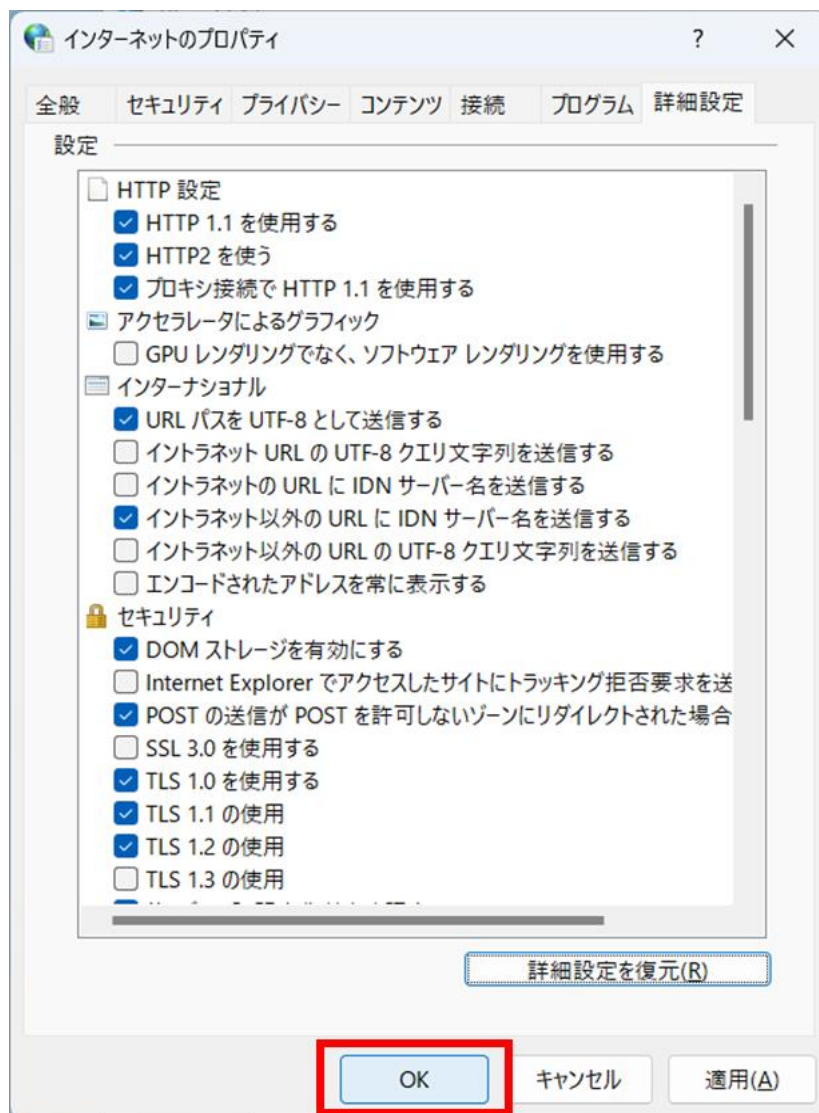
インターネットのプロパティ ? ×

全般 セキュリティ プライバシー コンテンツ 接続 プログラム 詳細設定

設定

HTTP 設定
HTTP 1.1 を使用する
HTTP2 を使う
プロキシ接続で HTTP 1.1 を使用する
アクセラレータによるグラフィック
GPU レンダリングでなく、ソフトウェア レンダリングを使用する
インターナショナル
URL パスを UTF-8 として送信する
イントラネット URL の UTF-8 クエリ文字列を送信する
イントラネットの URL に IDN サーバー名を送信する
イントラネット以外の URL に IDN サーバー名を送信する
イントラネット以外の URL の UTF-8 クエリ文字列を送信する
エンコードされたアドレスを常に表示する
セキュリティ
DOM ストレージを有効にする
Internet Explorer でアクセスしたサイトにトラッキング拒否要求を送
POST の送信が POST を許可しないゾーンにリダイレクトされた場合
SSL 3.0 を使用する
TLS 1.0 を使用する
TLS 1.1 の使用
TLS 1.2 の使用
TLS 1.3 の使用
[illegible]

詳細設定を復元(R)

OK キャンセル 適用(A)